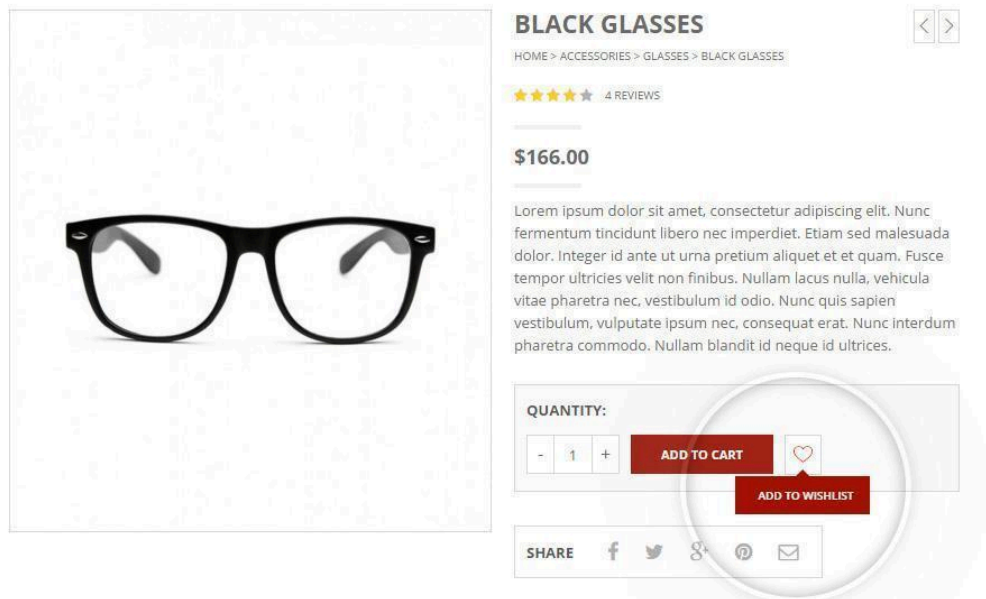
BLACK GLASSES

HOME > ACCESSORIES > GLASSES > BLACK GLASSES

4 REVIEWS

$166.00

Lorem ipsum dolor sit amet, consectetur adipiscing elit. Nunc fermentum tincidunt libero nec imperdiet. Etiam sed malesuada dolor. Integer id ante ut urna pretium aliquet et et quam. Fusce tempor ultricies velit non finibus. Nullam lacus nulla, vehicula vitae pharetra nec, vestibulum id odio. Nunc quis sapien vestibulum, vulputate ipsum nec, consequat erat. Nunc interdum pharetra commodo. Nullam blandit id neque id ultrices.

QUANTITY:

- 1 +

ADD TO CART

ADD TO WISHLIST

SHARE